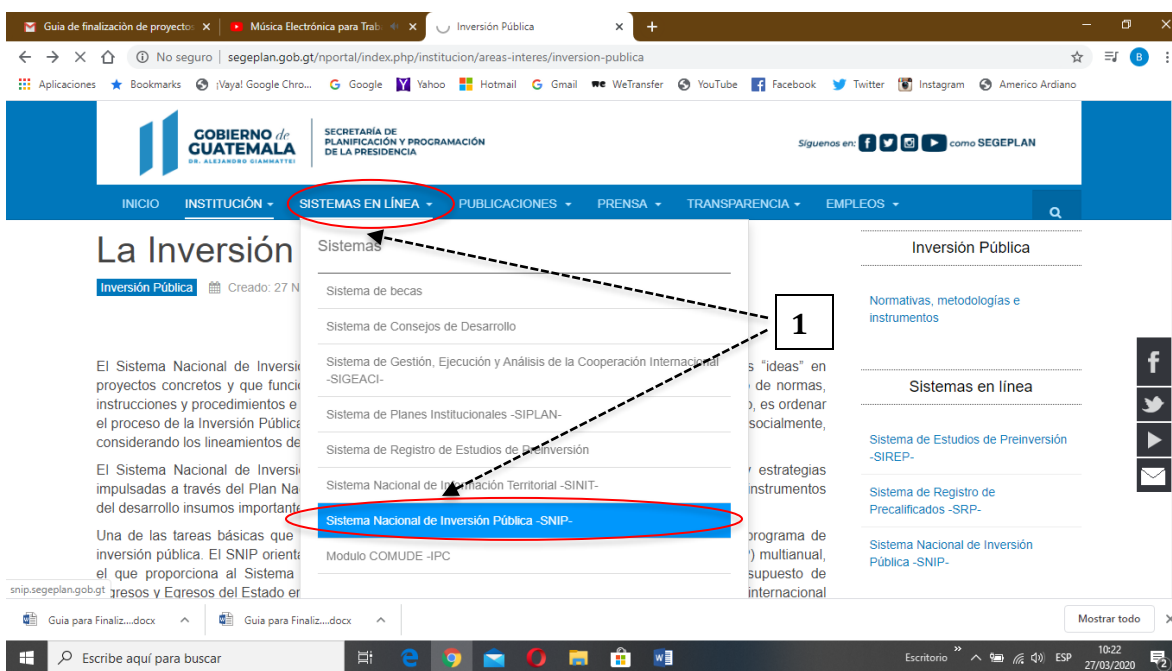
Guia de finalización de proyectos ×
Música Electrónica para Trab ×
Inversión Pública ×
+

No seguro | segeplan.gob.gt/nportal/index.php/institucion/areas-interes/inversion-publica

Aplicaciones Bookmarks ¡Vaya! Google Chro... Google Yahoo Hotmail Gmail WeTransfer YouTube Facebook Twitter Instagram Americo Ardiano

GOBIERNO de GUATEMALA DR. ALEJANDRO GIAMMATTEI
SECRETARÍA DE PLANIFICACIÓN Y PROGRAMACIÓN DE LA PRESIDENCIA

Síguenos en: como SEGEPLAN

INICIO INSTITUCIÓN SISTEMAS EN LÍNEA PUBLICACIONES PRENSA TRANSPARENCIA EMPLEOS

La Inversión

Inversión Pública Creado: 27 N

Sistemas
Sistema de becas
Sistema de Consejos de Desarrollo
Sistema de Gestión, Ejecución y Análisis de la Cooperación Internacional -SIGEACI-
Sistema de Planes Institucionales -SIPLAN-
Sistema de Registro de Estudios de Preinversión
Sistema Nacional de Información Territorial -SINIT-
Sistema Nacional de Inversión Pública -SNIP-
Modulo COMUDE -IPC

1

El Sistema Nacional de Inversi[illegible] s "ideas" en proyectos concretos y que funci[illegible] de normas, instrucciones y procedimientos e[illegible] o, es ordenar el proceso de la Inversión Pública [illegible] socialmente, considerando los lineamientos de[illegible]

El Sistema Nacional de Inversi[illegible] y estrategias impulsadas a través del Plan Na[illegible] instrumentos del desarrollo insumos importante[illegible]

Una de las tareas básicas que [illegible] programa de inversión pública. El SNIP orienta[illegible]) multianual, el que proporciona al Sistema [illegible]supuesto de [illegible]gresos y Egresos del Estado e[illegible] internacional

Inversión Pública

Normativas, metodologías e instrumentos

Sistemas en línea

Sistema de Estudios de Preinversión -SIREP-

Sistema de Registro de Precalificados -SRP-

Sistema Nacional de Inversión Pública -SNIP-

snip.segeplan.gob.gt

Guia para Finaliz....docx
Guia para Finaliz....docx
Mostrar todo

Escribe aquí para buscar
Escritorio ESP 10:22 27/03/2020